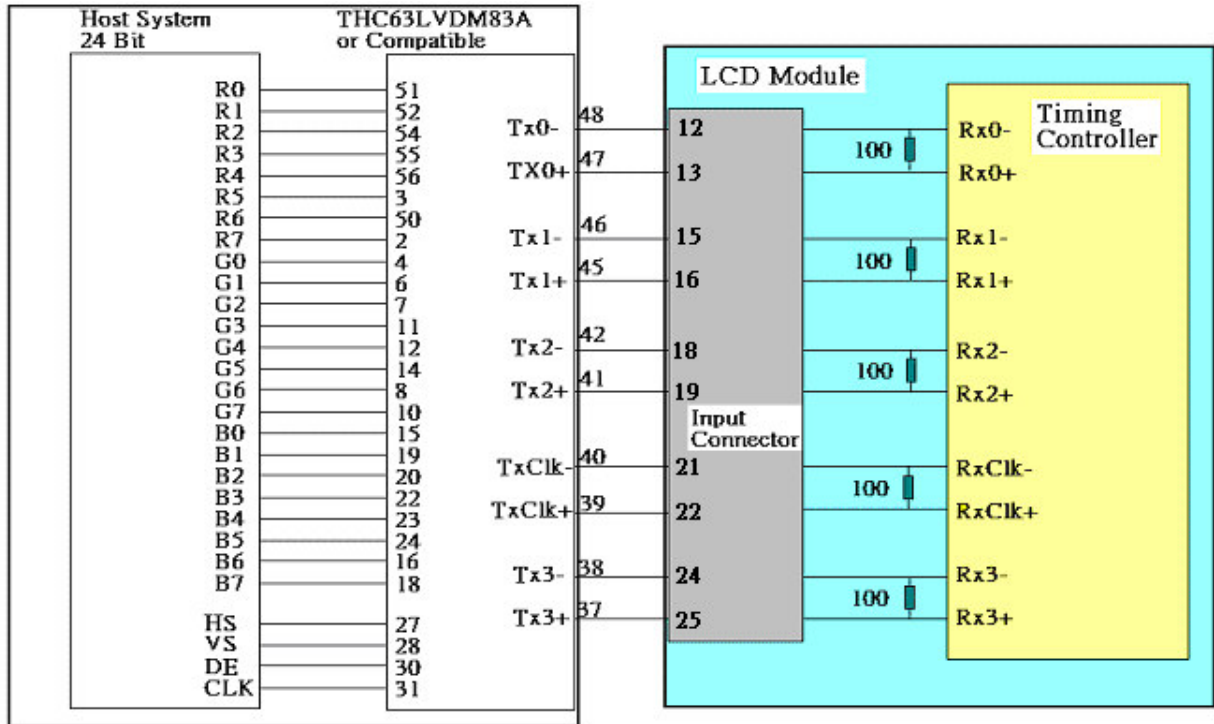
Host System
24 Bit

THC63LVDM83A
or Compatible

R0 51
R1 52
R2 54
R3 55
R4 56
R5 3
R6 50
R7 2
G0 4
G1 6
G2 7
G3 11
G4 12
G5 14
G6 8
G7 10
B0 15
B1 19
B2 20
B3 22
B4 23
B5 24
B6 16
B7 18
HS 27
VS 28
DE 30
CLK 31

Tx0- 48
TX0+ 47
Tx1- 46
Tx1+ 45
Tx2- 42
Tx2+ 41
TxClk- 40
TxClk+ 39
Tx3- 38
Tx3+ 37

LCD Module

12
13
15
16
18
19
Input Connector
21
22
24
25

100
100
100
100
100

Timing Controller

Rx0-
Rx0+
Rx1-
Rx1+
Rx2-
Rx2+
RxClk-
RxClk+
Rx3-
Rx3+